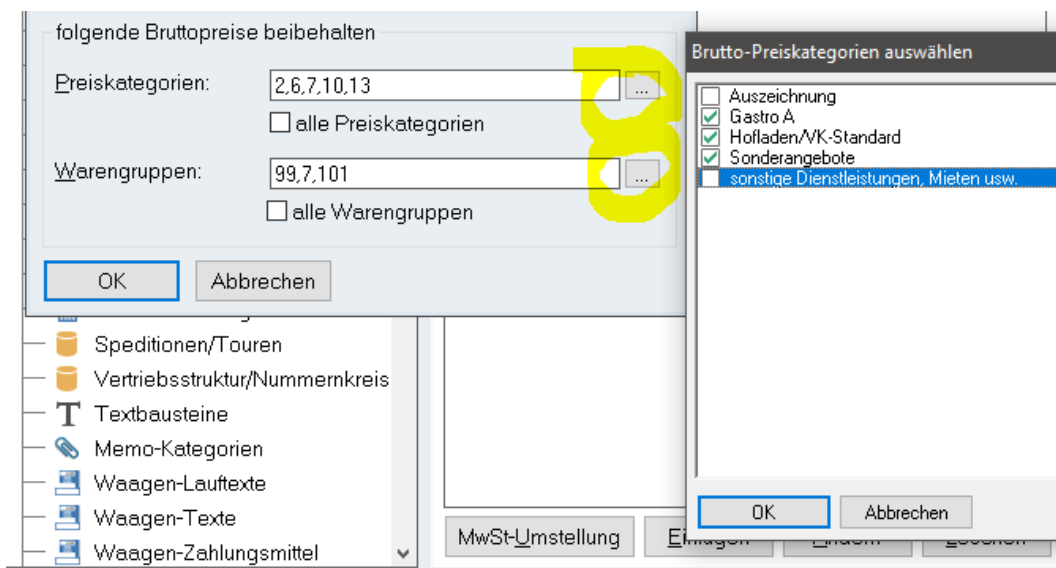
folgende Bruttopreise beibehalten

Preiskategorien: 2,6,7,10,13 ...

alle Preiskategorien

Warengruppen: 99,7,101 ...

alle Warengruppen

OK Abbrechen

Speditionen/Touren
Vertriebsstruktur/Nummernkreis
Textbausteine
Memo-Kategorien
Waagen-Lauftexte
Waagen-Texte
Waagen-Zahlungsmittel

MwSt-Umstellung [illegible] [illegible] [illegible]

Brutto-Preiskategorien auswählen

Auszeichnung
Gastro A
Hofladen/VK-Standard
Sonderangebote
sonstige Dienstleistungen, Mieten usw.

OK Abbrechen